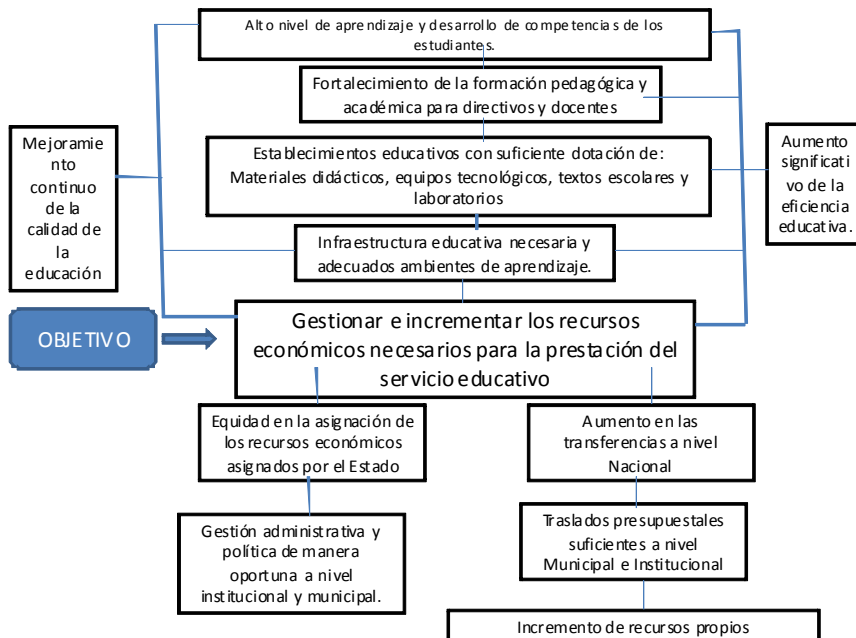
Alto nivel de aprendizaje y desarrollo de competencias de los estudiantes.

Fortalecimiento de la formación pedagógica y académica para directivos y docentes

Mejoramiento continuo de la calidad de la educación

Establecimientos educativos con suficiente dotación de: Materiales didácticos, equipos tecnológicos, textos escolares y laboratorios

Aumento significativo de la eficiencia educativa.

Infraestructura educativa necesaria y adecuados ambientes de aprendizaje.

OBJETIVO

Gestionar e incrementar los recursos económicos necesarios para la prestación del servicio educativo

Equidad en la asignación de los recursos económicos asignados por el Estado

Aumento en las transferencias a nivel Nacional

Gestión administrativa y política de manera oportuna a nivel institucional y municipal.

Traslados presupuestales suficientes a nivel Municipal e Institucional

Incremento de recursos propios